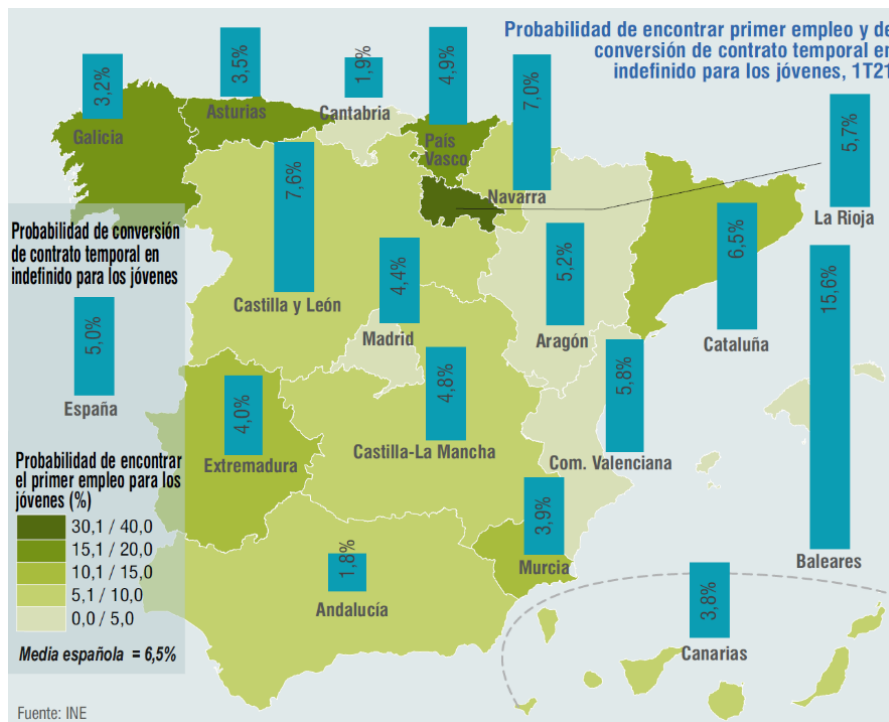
Probabilidad de encontrar primer empleo y de conversión de contrato temporal en indefinido para los jóvenes, 1T21

3,2%
Galicia
3,5%
Asturias
1,9%
Cantabria
4,9%
País Vasco
7,0%
Navarra
5,7%
La Rioja
7,6%
Castilla y León
4,4%
Madrid
5,2%
Aragón
6,5%
Cataluña
15,6%
Baleares
5,8%
Com. Valenciana
4,8%
Castilla-La Mancha
4,0%
Extremadura
3,9%
Murcia
1,8%
Andalucía
3,8%
Canarias

Probabilidad de conversión de contrato temporal en indefinido para los jóvenes
5,0%
España

Probabilidad de encontrar el primer empleo para los jóvenes (%)
30,1 / 40,0
15,1 / 20,0
10,1 / 15,0
5,1 / 10,0
0,0 / 5,0

Media española = 6,5%

Fuente: INE